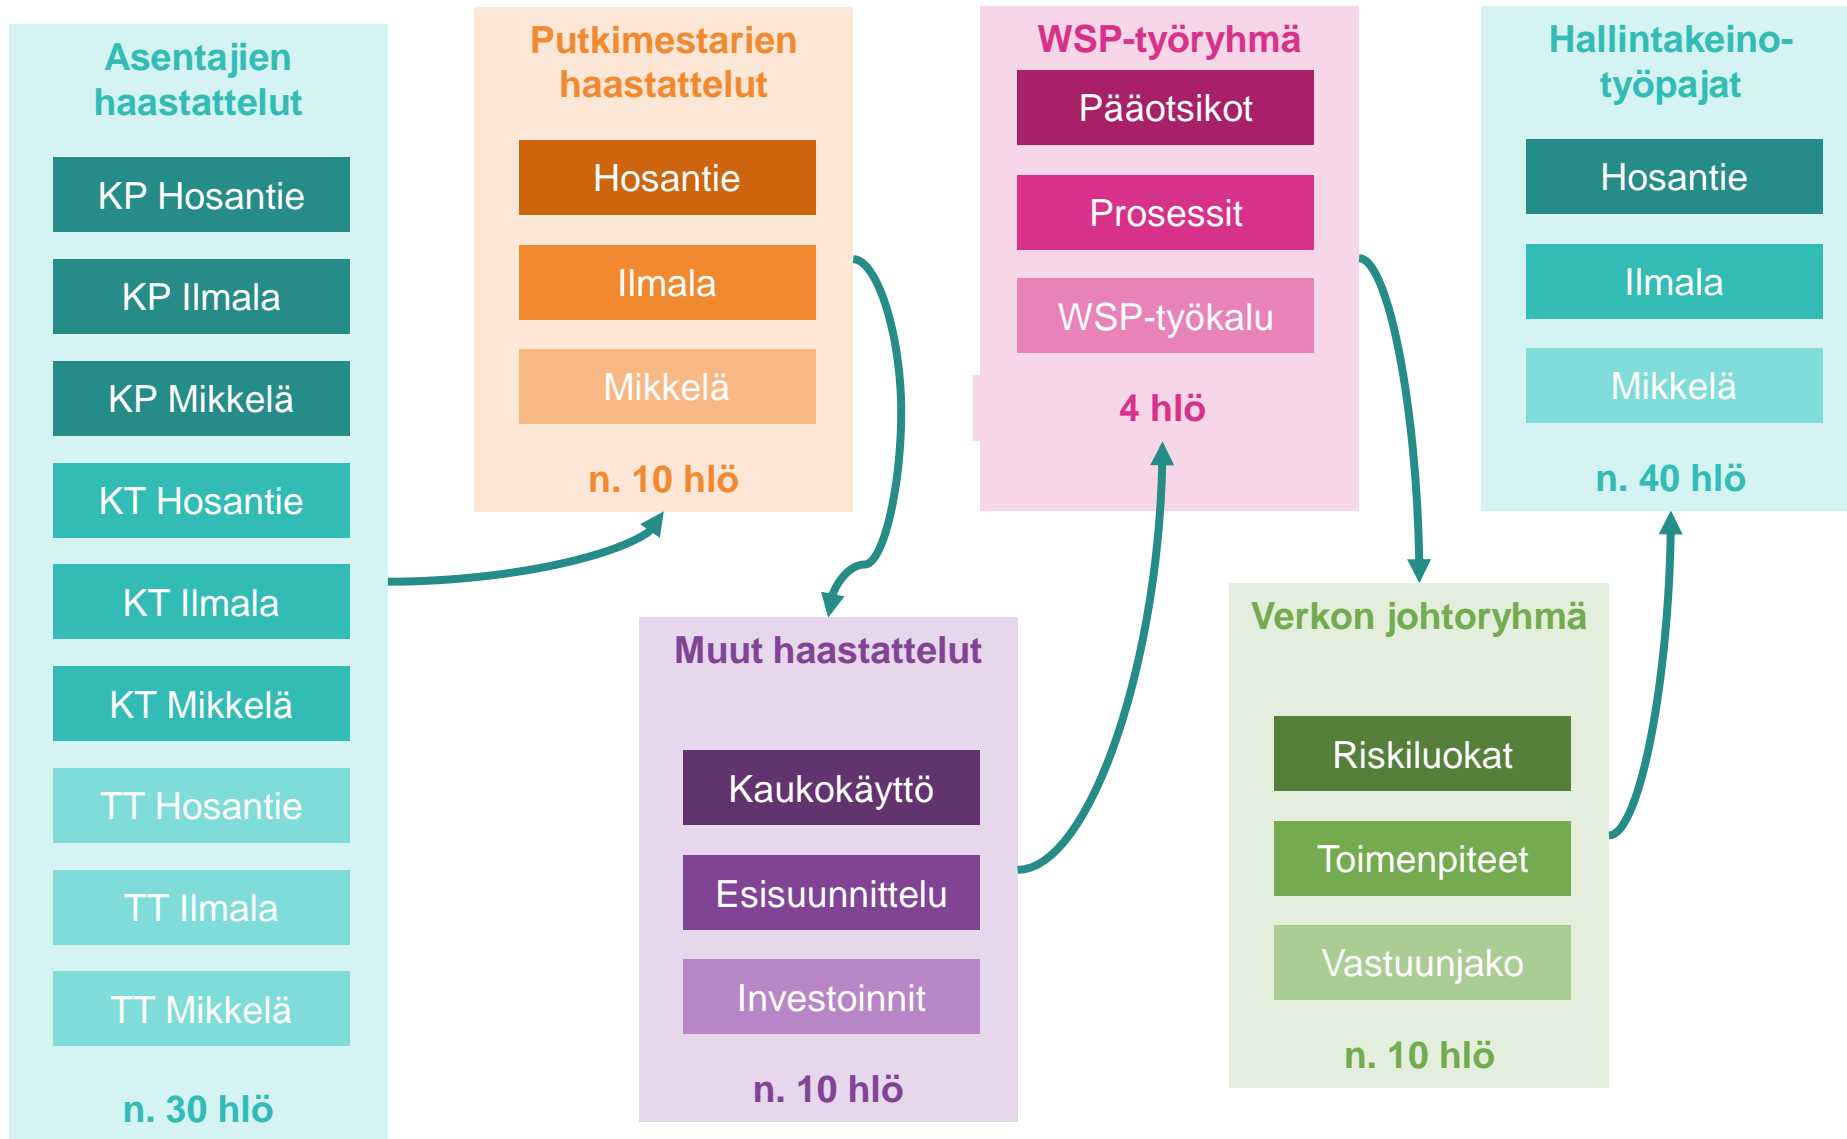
Asentajien haastattelut

KP Hosantie

KP Ilmala

KP Mikkelä

KT Hosantie

KT Ilmala

KT Mikkelä

TT Hosantie

TT Ilmala

TT Mikkelä

n. 30 hlö

Putkimestarien haastattelut

Hosantie

Ilmala

Mikkelä

n. 10 hlö

Muut haastattelut

Kaukokäyttö

Esisuunnittelu

Investoinnit

n. 10 hlö

WSP-työryhmä

Pääotsikot

Prosessit

WSP-työkalu

4 hlö

Verkon johtoryhmä

Riskiluokat

Toimenpiteet

Vastuunjako

n. 10 hlö

Hallintakeino-työpajat

Hosantie

Ilmala

Mikkelä

n. 40 hlö